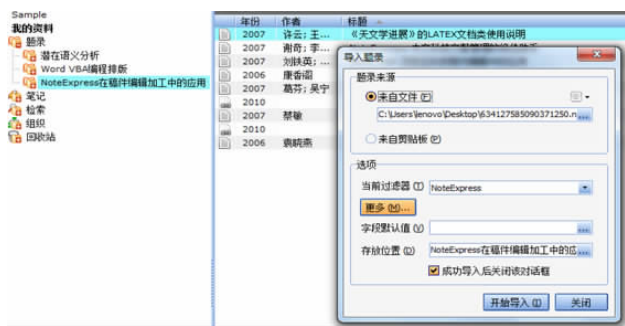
Sample
我的资料
题录
潜在语义分析
Word VBA编程排版
NoteExpress在稿件编辑加工中的应用
笔记
检索
组织
回收站

| 年份 | 作者 | 标题 |
|---|---|---|
| 2007 | 许云; 王... | 《天文学进展》的LATEX文档类使用说明 |
| 2007 | 南奇; 李... | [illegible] |
| 2007 | 刘秋英; ... | |
| 2006 | 康香丽 | |
| 2007 | 葛芬; 吴宁 | |
| 2010 | | |
| 2007 | 楚敏 | |
| 2010 | | |
| 2006 | 袁晓燕 | |

导入题录
题录来源
来自文件 (F)
C:\Users\lenovo\Desktop\634127585090371250.n...
来自剪贴板 (P)
选项
当前过滤器 (I) NoteExpress
更多 (M)...
字段默认值 (V)
存放位置 (D) NoteExpress在稿件编辑加工中的应...
成功导入后关闭该对话框
开始导入 (I) 关闭